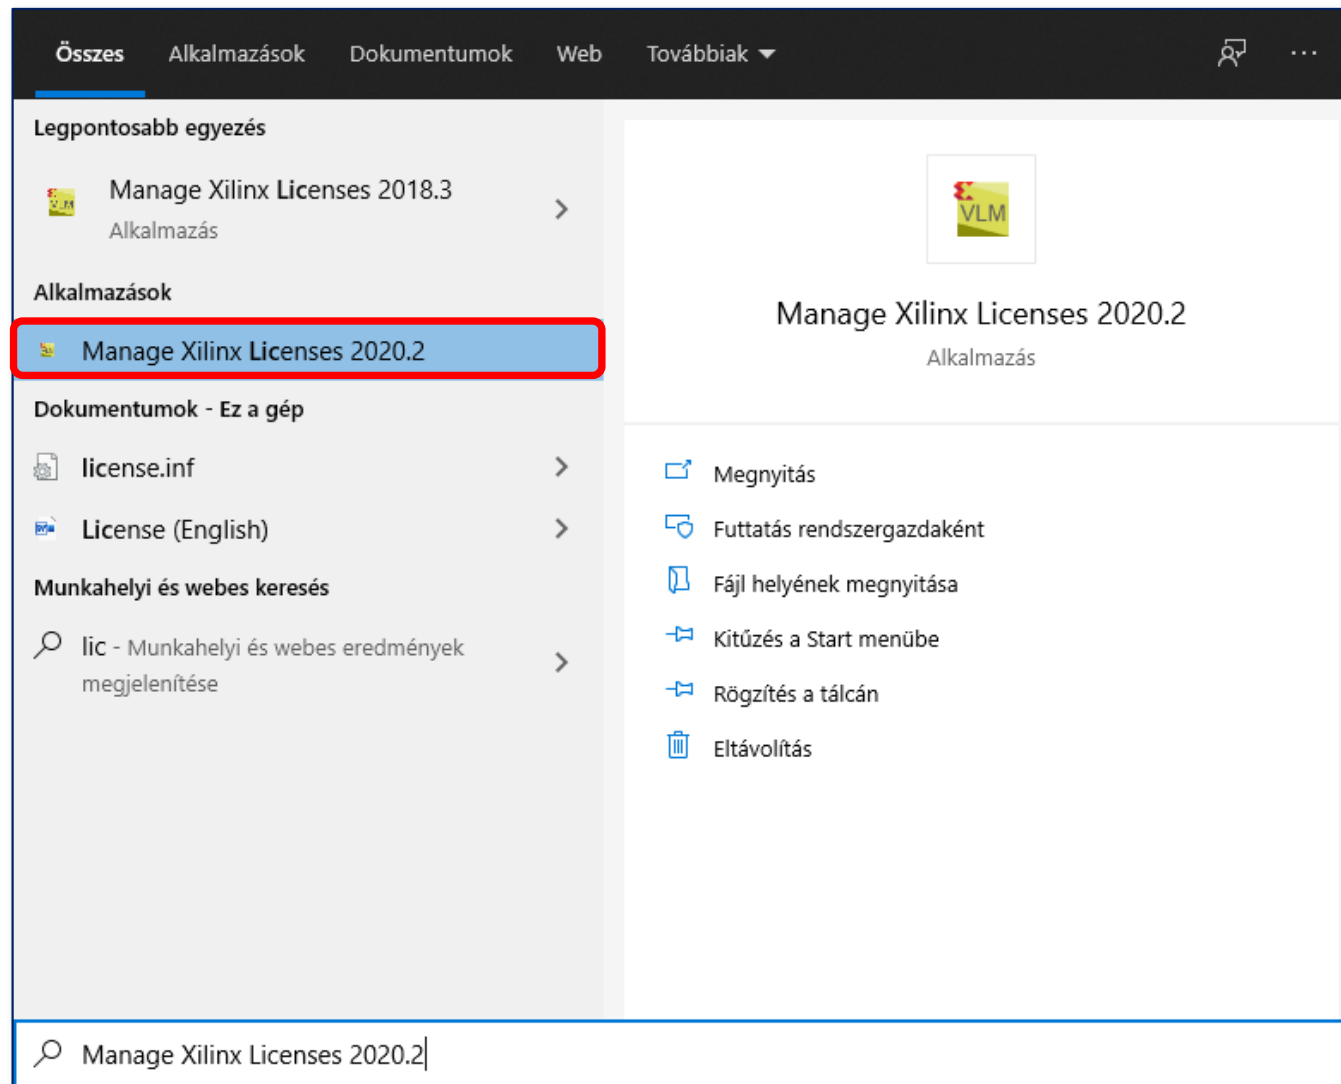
Összes Alkalmazások Dokumentumok Web Továbbiak

Legpontosabb egyezés

Manage Xilinx Licenses 2018.3
Alkalmazás

Alkalmazások

Manage Xilinx Licenses 2020.2

Dokumentumok - Ez a gép

license.inf

License (English)

Munkahelyi és webes keresés

lic - Munkahelyi és webes eredmények megjelenítése

VLM

Manage Xilinx Licenses 2020.2
Alkalmazás

Megnyitás
Futtatás rendszergazdaként
Fájl helyének megnyitása
Kitűzés a Start menübe
Rögzítés a tálcán
Eltávolítás

Manage Xilinx Licenses 2020.2